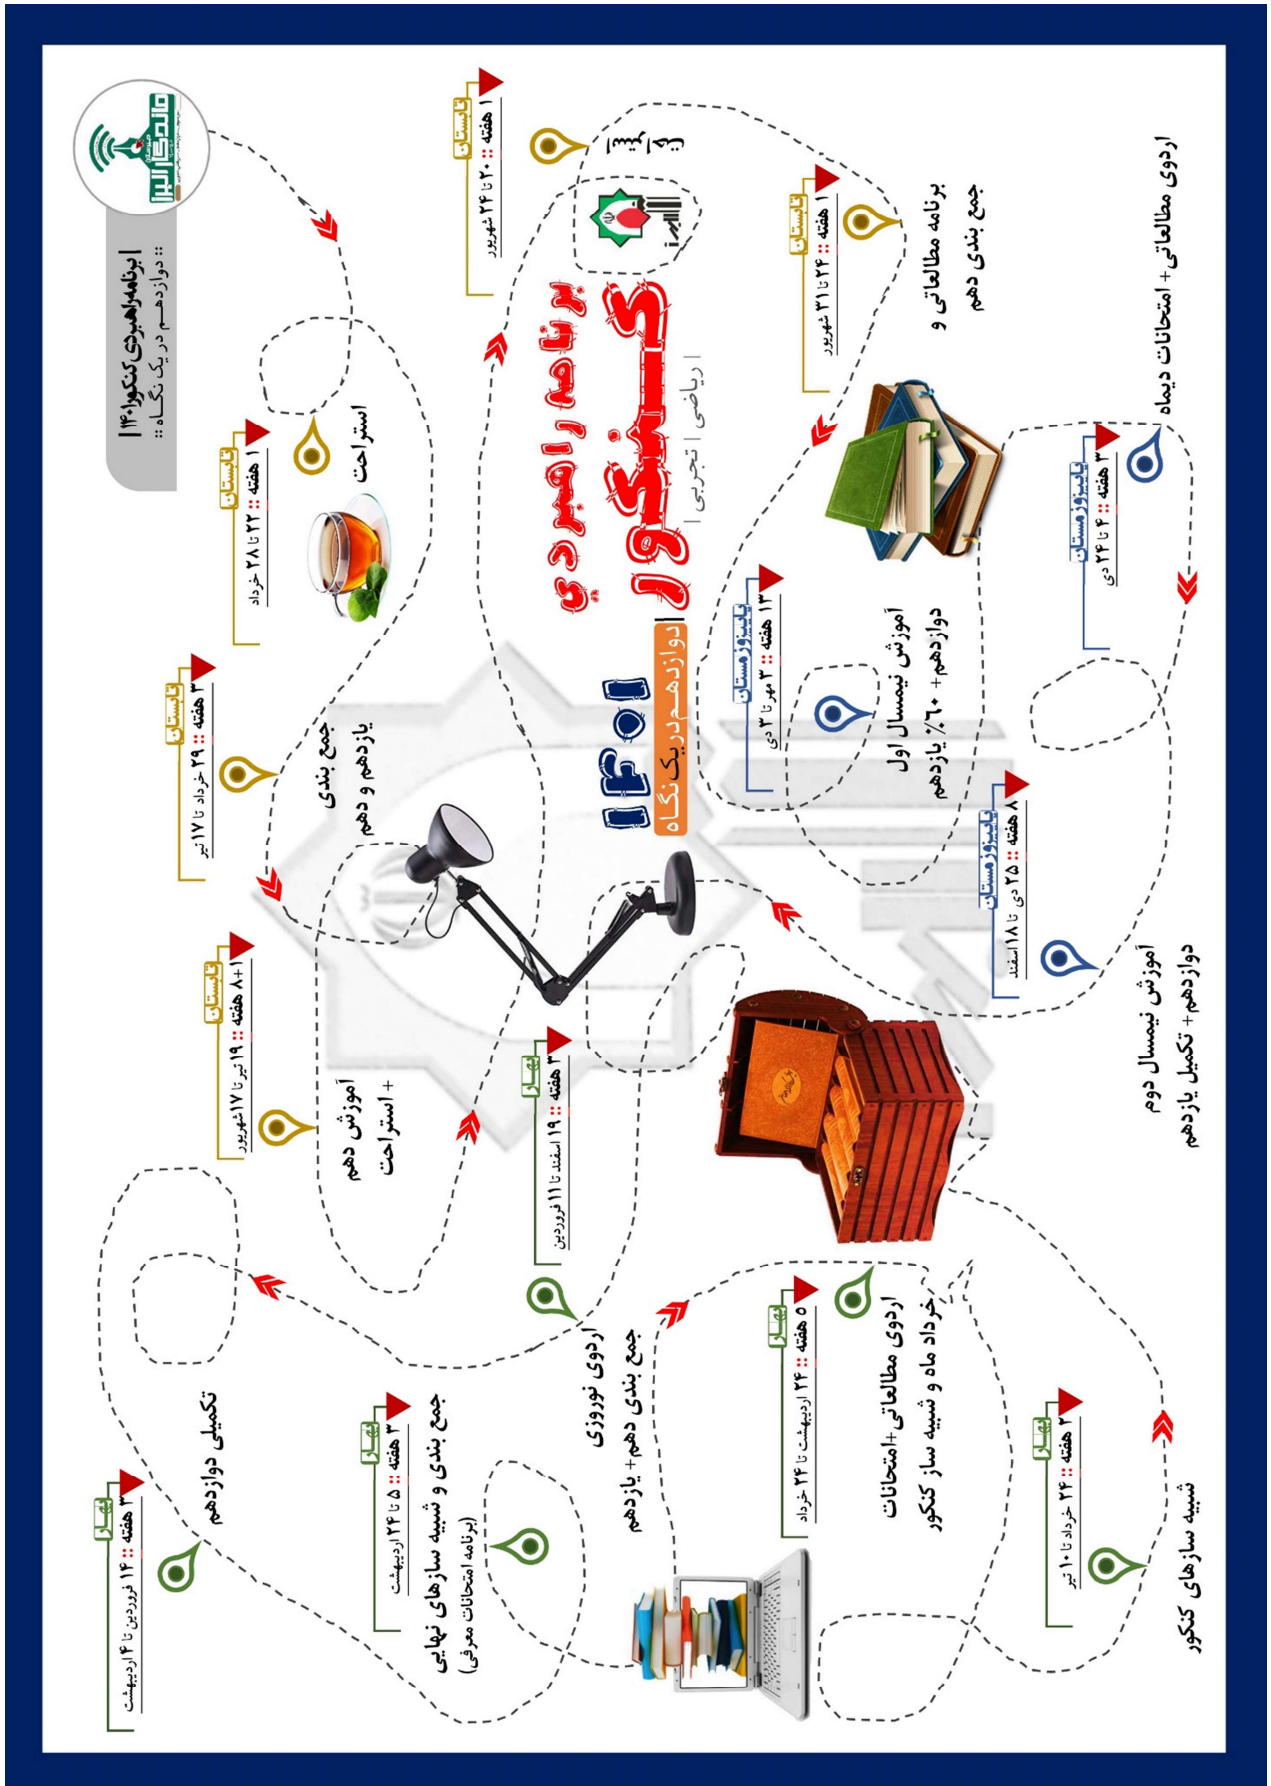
| برنامه‌راهبردی کنکور۱۴۰۱ |
:: دوازدهم در یک نگاه ::

برنامه راهبردی کنکور
۱۴۰۱
| دوازدهم در یک نگاه
| ریاضی | تجربی |

تابستان
۱ هفته :: ۲۰ تا ۲۶ شهریور

تابستان
۱ هفته :: ۲۲ تا ۲۸ خرداد
استراحت

تابستان
۳ هفته :: ۲۹ خرداد تا ۱۷ تیر
جمع بندی یازدهم و دهم

تابستان
۸+۱ هفته :: ۱۹ تیر تا ۱۷ شهریور
آموزش دهم + استراحت

تابستان
۱ هفته :: ۲۴ تا ۳۱ شهریور
برنامه مطالعاتی و جمع بندی دهم

پاییز و زمستان
۱۳ هفته :: ۳ مهر تا ۳ دی
آموزش نیمسال اول دوازدهم + ۶۰٪ یازدهم

پاییز و زمستان
۳ هفته :: ۴ تا ۲۴ دی
اردوی مطالعاتی + امتحانات دیماه

پاییز و زمستان
۸ هفته :: ۲۵ دی تا ۱۸ اسفند
آموزش نیمسال دوم دوازدهم+ تکمیل یازدهم

بهار
۳ هفته :: ۱۹ اسفند تا ۱۱ فروردین
اردوی نوروزی
جمع بندی دهم+ یازدهم

بهار
۳ هفته :: ۱۲ فروردین تا ۴ اردیبهشت
تکمیلی دوازدهم

بهار
۳ هفته :: ۵ تا ۲۴ اردیبهشت
جمع بندی و شبیه سازهای نهایی
(برنامه امتحانات معرفی)

بهار
۵ هفته :: ۲۴ اردیبهشت تا ۲۴ خرداد
اردوی مطالعاتی+امتحانات خرداد ماه و شبیه ساز کنکور

بهار
۳ هفته :: ۲۴ خرداد تا ۱۰ تیر
شبیه سازهای کنکور